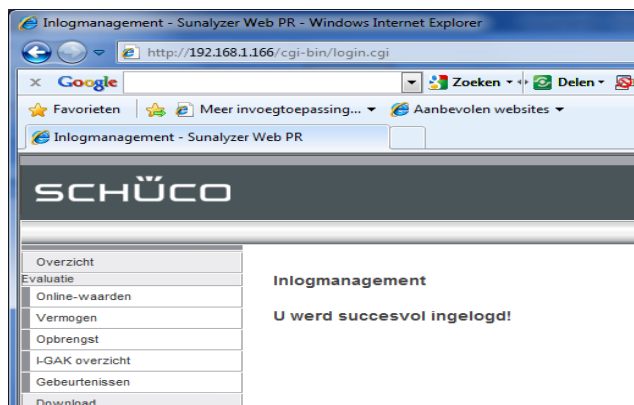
Inlogmanagement - Sunalyzer Web PR - Windows Internet Explorer

http://192.168.1.166/cgi-bin/login.cgi

Google
Zoeken
Delen

Favorieten
Meer invoegtoepassing...
Aanbevolen websites

Inlogmanagement - Sunalyzer Web PR

SCHÜCO

Overzicht
Evaluatie
Online-waarden
Vermogen
Opbrengst
I-GAK overzicht
Gebeurtenissen
Download

Inlogmanagement

U werd succesvol ingelogd!